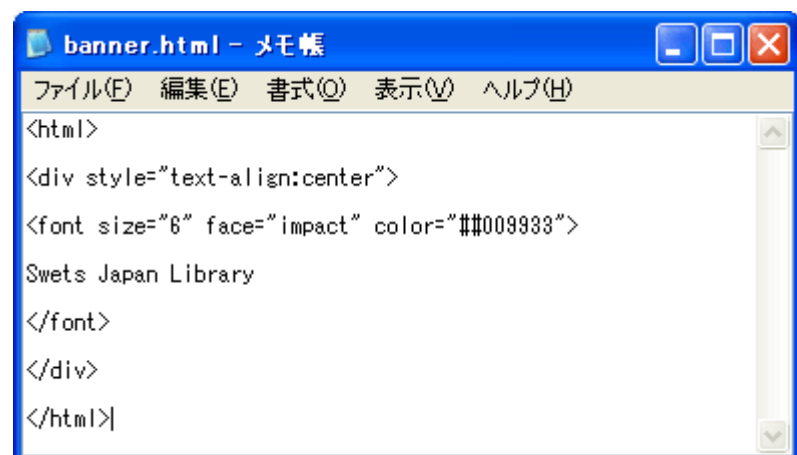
banner.html - メモ帳

ファイル(F) 編集(E) 書式(O) 表示(V) ヘルプ(H)

<html>

<div style="text-align:center">

<font size="6" face="impact" color="##009933">

Swets Japan Library

</font>

</div>

</html>